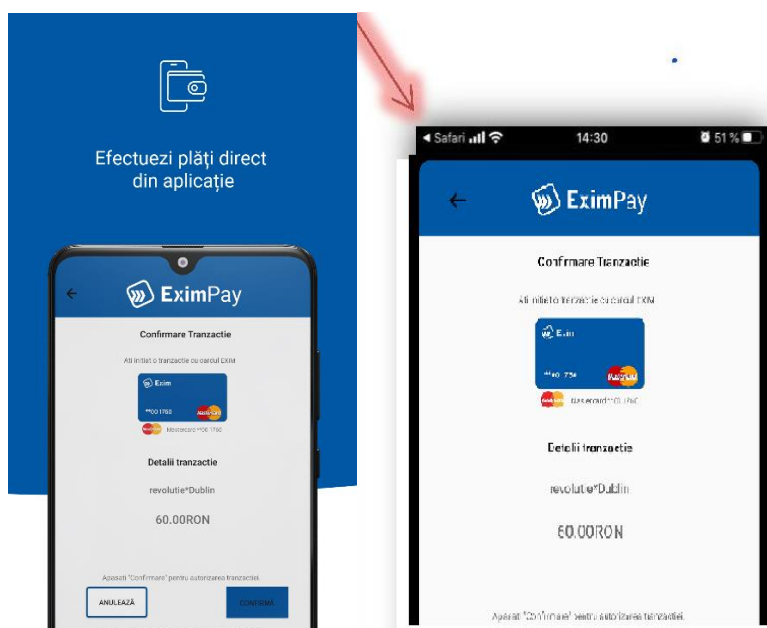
Efectuezi plăți direct din aplicație

EximPay

Confirmare Tranzactie

Ati initiat o tranzactie cu cardul EXIM

Exim

**00 1760

Mastercard **00 1760

Detalii tranzactie

revolute*Dublin

60.00RON

Apasati "Confirmare" pentru autorizarea tranzactiei

ANULEAZĂ

CONFIRMĂ

◂ Safari 14:30 51 %

EximPay

Confirmare Tranzactie

Ati initiat o tranzactie cu cardul EXIM

Exim

**10 736

Mastercard **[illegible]

Detalii tranzactie

revolute*Dublin

60.00RON

Apasati "Confirmare" pentru autorizarea tranzactiei